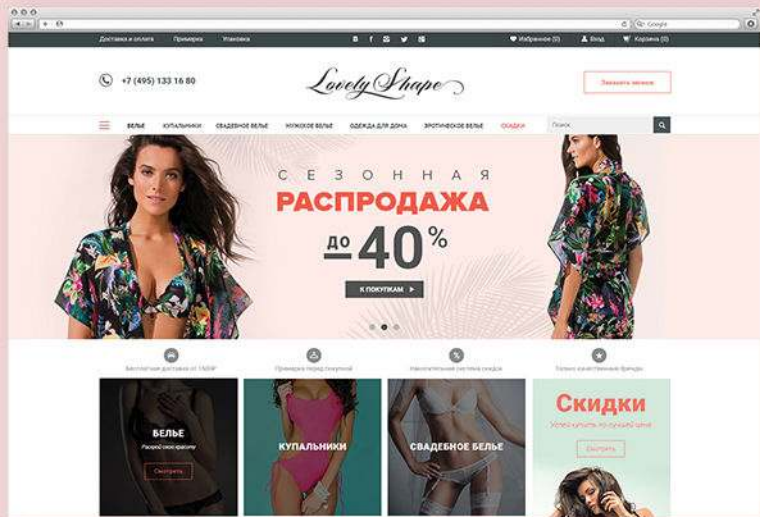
Google

Доставка и оплата Примерка Упаковка

Избранное (0) Вход Корзина (0)

+7 (495) 133 16 80

Lovely Shape

Заказать звонок

БЕЛЬЕ КУПАЛЬНИКИ СВАДЕБНОЕ БЕЛЬЕ МУЖСКОЕ БЕЛЬЕ ОДЕЖДА ДЛЯ ДОМА ЭРОТИЧЕСКОЕ БЕЛЬЕ СКИДКИ

Поиск

СЕЗОННАЯ
РАСПРОДАЖА
до 40 %

К ПОКУПКАМ

Бесплатная доставка от 1500₽

Примерка перед покупкой

Накопительная система скидок

Только качественные бренды

БЕЛЬЕ
Раскрой свою красоту
Смотреть

КУПАЛЬНИКИ

СВАДЕБНОЕ БЕЛЬЕ

Скидки
Успей купить по лучшей цене
Смотреть